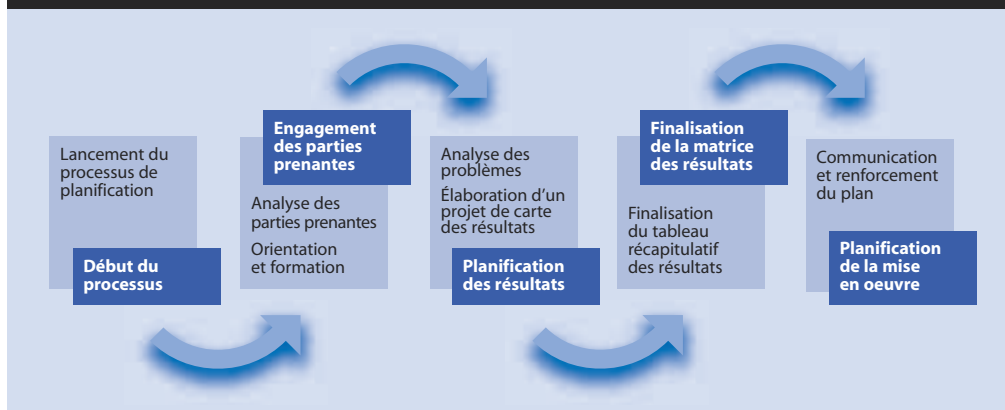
Lancement du processus de planification

Début du processus

Engagement des parties prenantes

Analyse des parties prenantes

Orientation et formation

Analyse des problèmes

Élaboration d'un projet de carte des résultats

Planification des résultats

Finalisation de la matrice des résultats

Finalisation du tableau récapitulatif des résultats

Communication et renforcement du plan

Planification de la mise en oeuvre